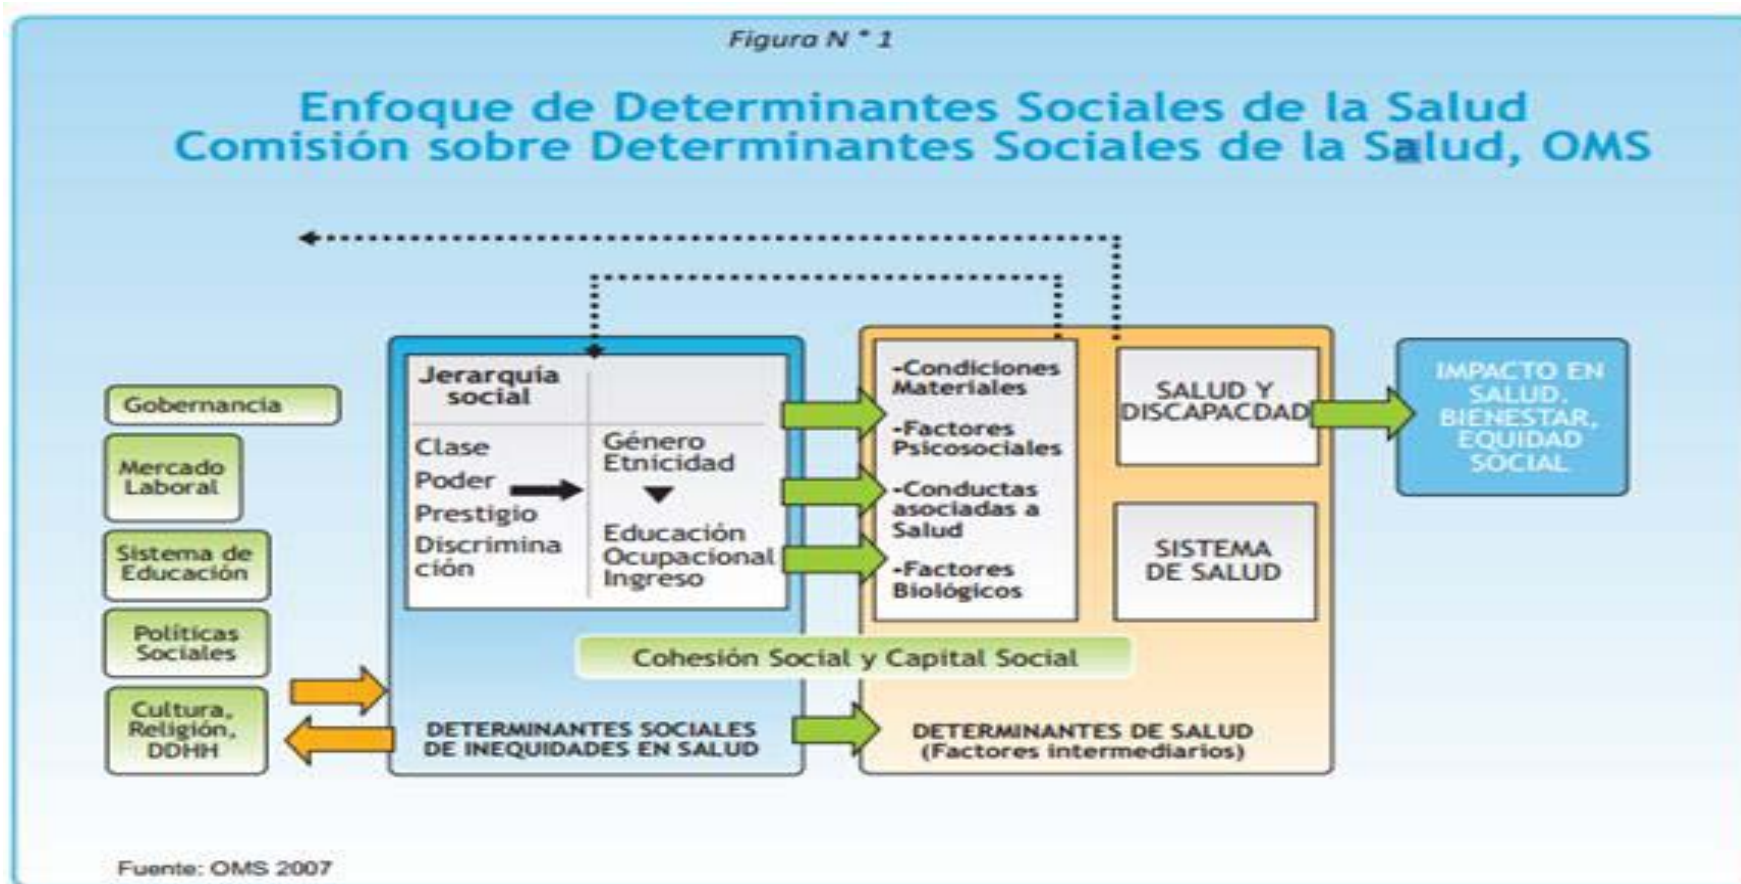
Figura N ° 1

Enfoque de Determinantes Sociales de la Salud
Comisión sobre Determinantes Sociales de la Salud, OMS

Gobernancia

Mercado Laboral

Sistema de Educación

Políticas Sociales

Cultura, Religión, DDHH

Jerarquía social

Clase
Poder
Prestigio
Discriminación

Género
Etnicidad

Educación
Ocupacional
Ingreso

DETERMINANTES SOCIALES DE INEQUIDADES EN SALUD

-Condiciones Materiales
-Factores Psicosociales
-Conductas asociadas a Salud
-Factores Biológicos

SALUD Y DISCAPACDAD

SISTEMA DE SALUD

Cohesión Social y Capital Social

DETERMINANTES DE SALUD
(Factores intermediarios)

IMPACTO EN SALUD, BIENESTAR, EQUIDAD SOCIAL

Fuente: OMS 2007